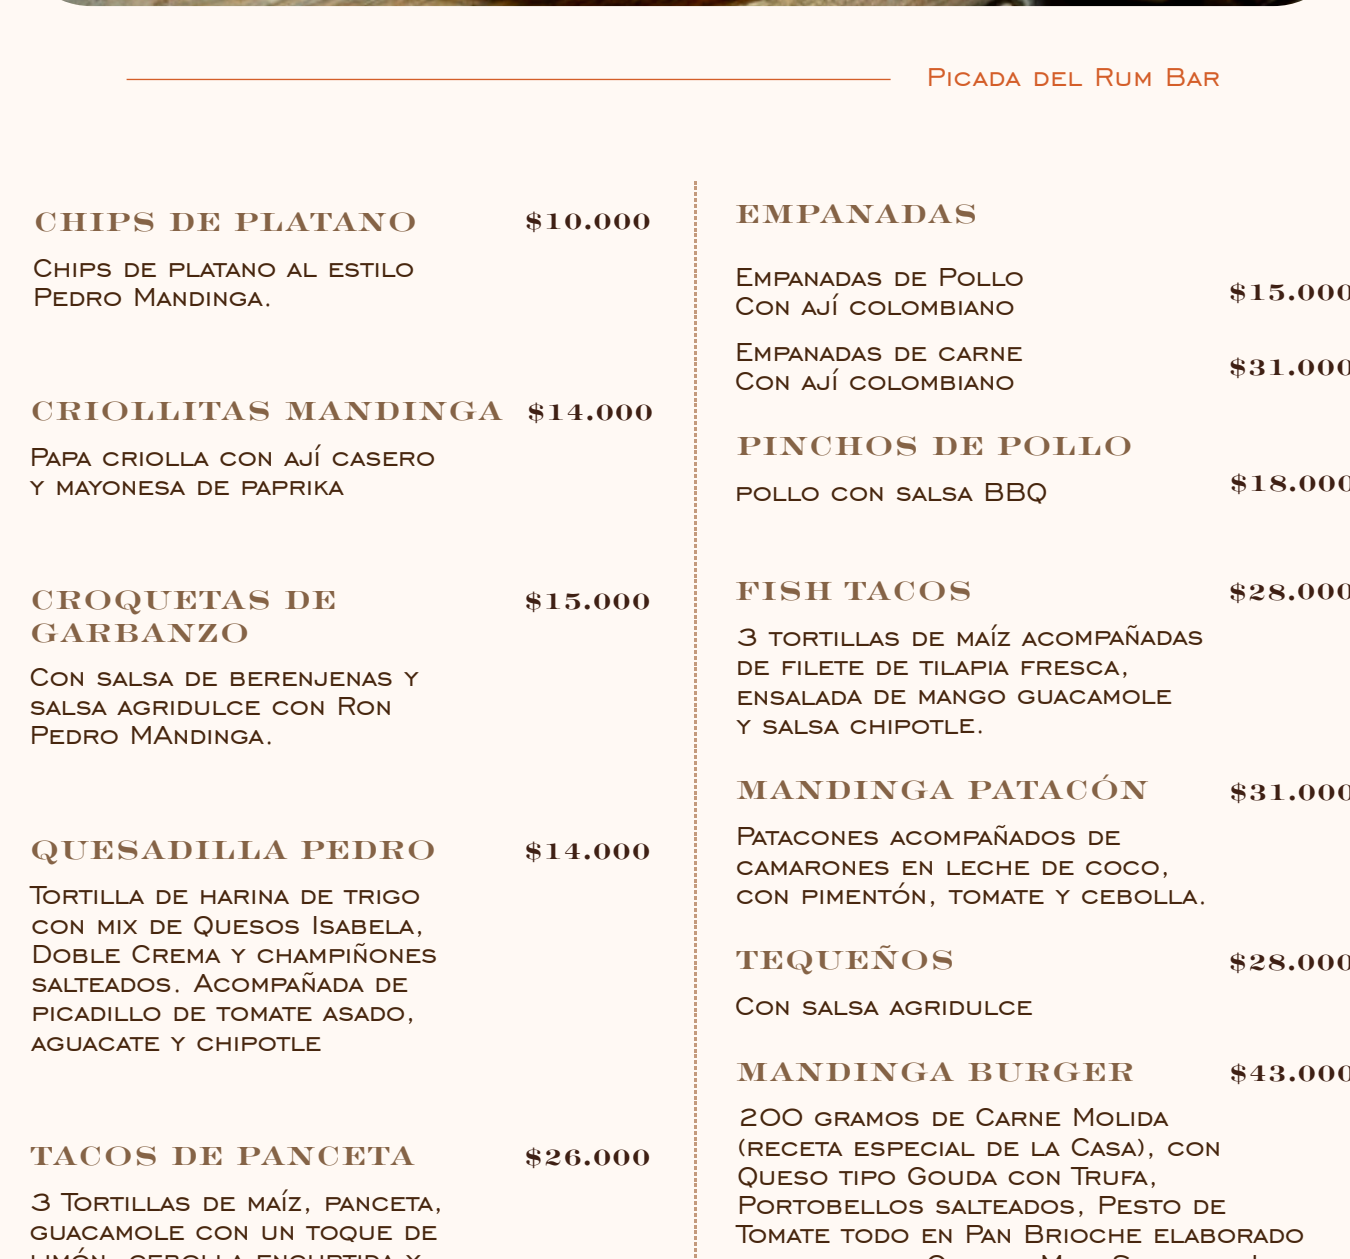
Picada del Rum Bar

CHIPS DE PLATANO $10.000

Chips de platano al estilo Pedro Mandinga.

CRIOLLITAS MANDINGA $14.000

Papa criolla con ají casero y mayonesa de paprika

CROQUETAS DE GARBANZO $15.000

Con salsa de berenjenas y salsa agridulce con Ron Pedro MAndinga.

QUESADILLA PEDRO $14.000

Tortilla de harina de trigo con mix de Quesos Isabela, Doble Crema y champiñones salteados. Acompañada de picadillo de tomate asado, aguacate y chipotle

TACOS DE PANCETA $26.000

3 Tortillas de maíz, panceta, guacamole con un toque de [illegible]

EMPANADAS

Empanadas de Pollo Con ají colombiano $15.000

Empanadas de carne Con ají colombiano $31.000

PINCHOS DE POLLO

pollo con salsa BBQ $18.000

FISH TACOS $28.000

3 tortillas de maíz acompañadas de filete de tilapia fresca, ensalada de mango guacamole y salsa chipotle.

MANDINGA PATACÓN $31.000

Patacones acompañados de camarones en leche de coco, con pimentón, tomate y cebolla.

TEQUEÑOS $28.000

Con salsa agridulce

MANDINGA BURGER $43.000

200 gramos de Carne Molida (receta especial de la Casa), con Queso tipo Gouda con Trufa, Portobellos salteados, Pesto de Tomate todo en Pan Brioche elaborado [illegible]